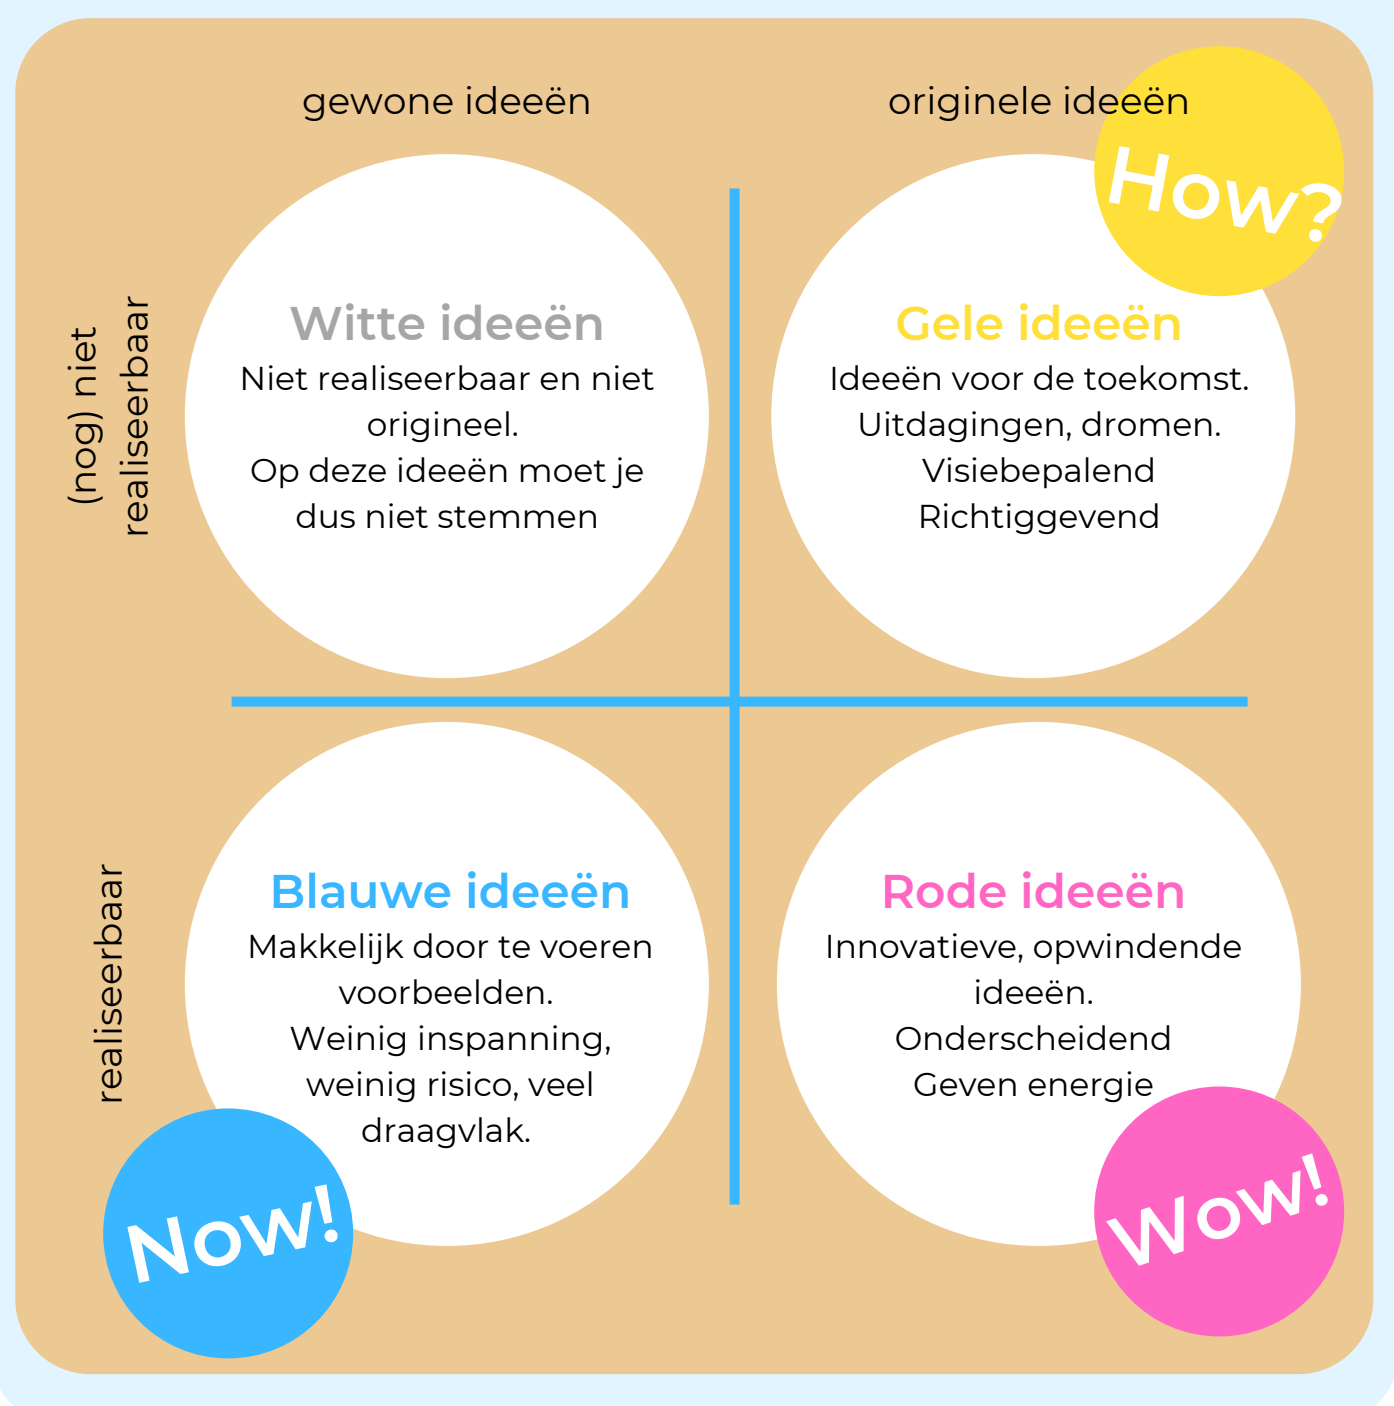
gewone ideeën

originele ideeën

How?

(nog) niet realiseerbaar

Witte ideeën
Niet realiseerbaar en niet origineel.
Op deze ideeën moet je dus niet stemmen

Gele ideeën
Ideeën voor de toekomst.
Uitdagingen, dromen.
Visiebepalend
Richtiggevend

realiseerbaar

Blauwe ideeën
Makkelijk door te voeren voorbeelden.
Weinig inspanning, weinig risico, veel draagvlak.

Rode ideeën
Innovatieve, opwindende ideeën.
Onderscheidend
Geven energie

Now!

Wow!